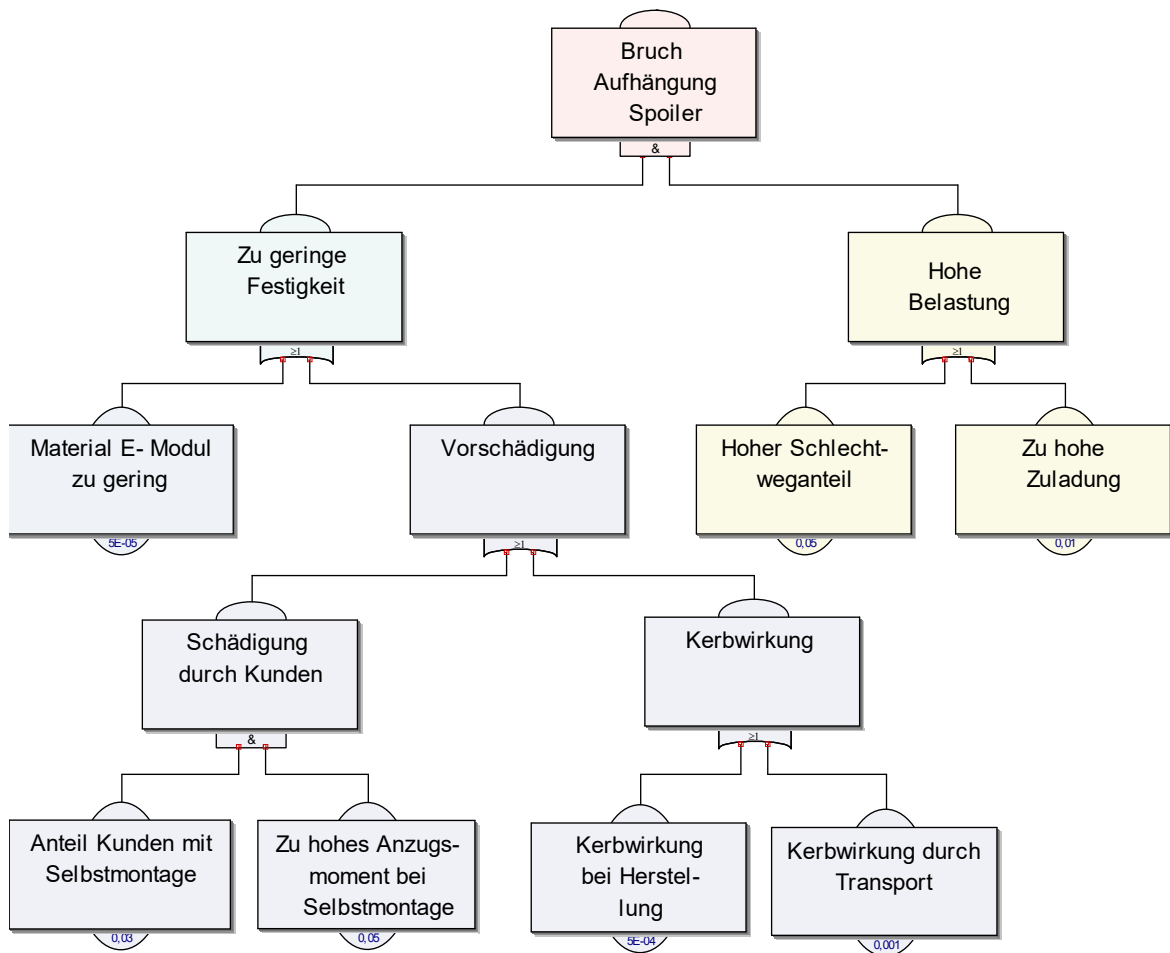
Bruch Aufhängung Spoiler

&

Zu geringe Festigkeit

≥1

Hohe Belastung

≥1

Material E- Modul zu gering

5E-05

Vorschädigung

≥1

Hoher Schlechtweganteil

0,05

Zu hohe Zuladung

0,01

Schädigung durch Kunden

&

Kerbwirkung

≥1

Anteil Kunden mit Selbstmontage

0,03

Zu hohes Anzugsmoment bei Selbstmontage

0,05

Kerbwirkung bei Herstellung

5E-04

Kerbwirkung durch Transport

0,001